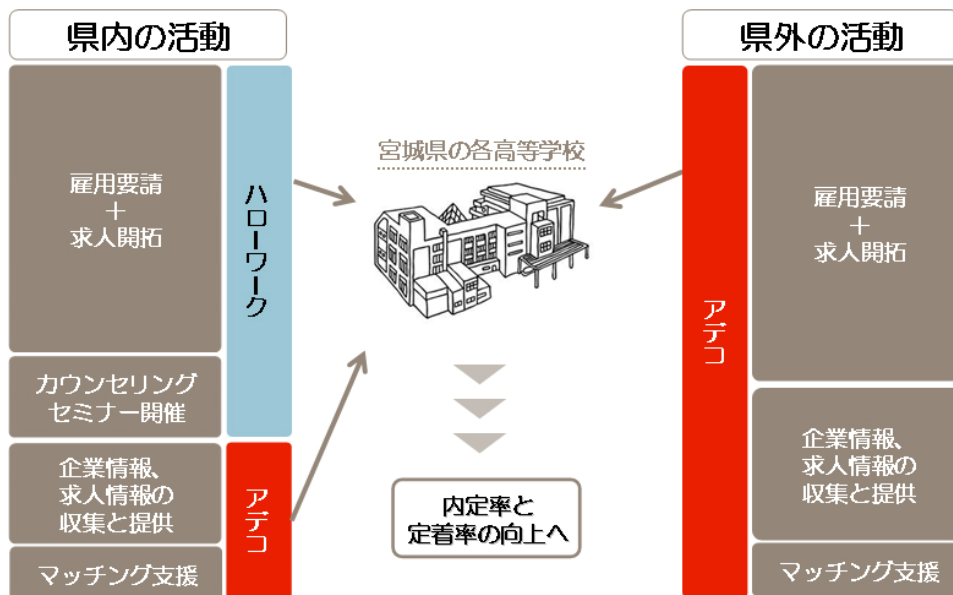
県内の活動

雇用要請
＋
求人開拓

ハローワーク

カウンセリング
セミナー開催

企業情報、
求人情報の
収集と提供

アデコ

マッチング支援

宮城県の各高等学校

内定率と
定着率の向上へ

県外の活動

アデコ

雇用要請
＋
求人開拓

企業情報、
求人情報の
収集と提供

マッチング支援